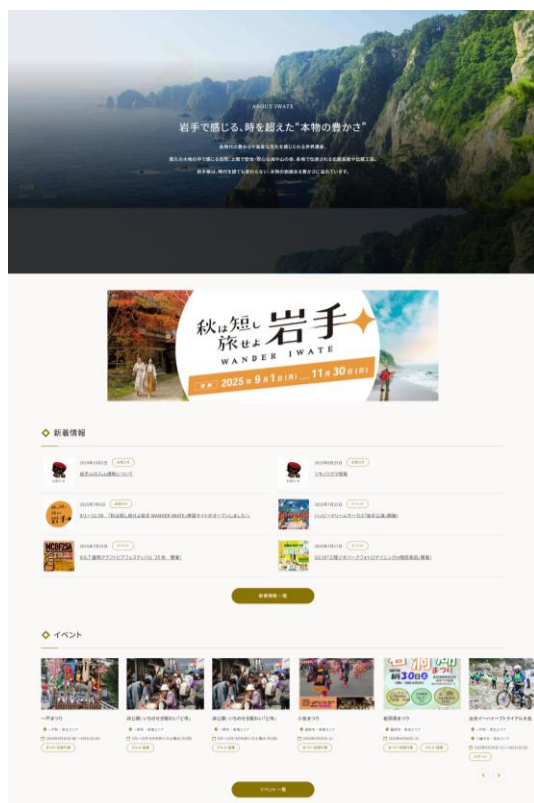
ABOUT IWATE

岩手で感じる、時を超えた"本物の豊かさ"

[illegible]

秋は短し旅せよ岩手
WANDER IWATE
期間 2025年9月1日(月)～11月30日(日)

新着情報

2025年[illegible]
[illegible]

2025年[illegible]
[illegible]

2025年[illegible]
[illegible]

2025年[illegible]
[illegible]

2025年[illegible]
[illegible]

2025年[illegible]
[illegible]

新着情報一覧

イベント

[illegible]

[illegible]

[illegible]

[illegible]

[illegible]

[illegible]

イベント一覧